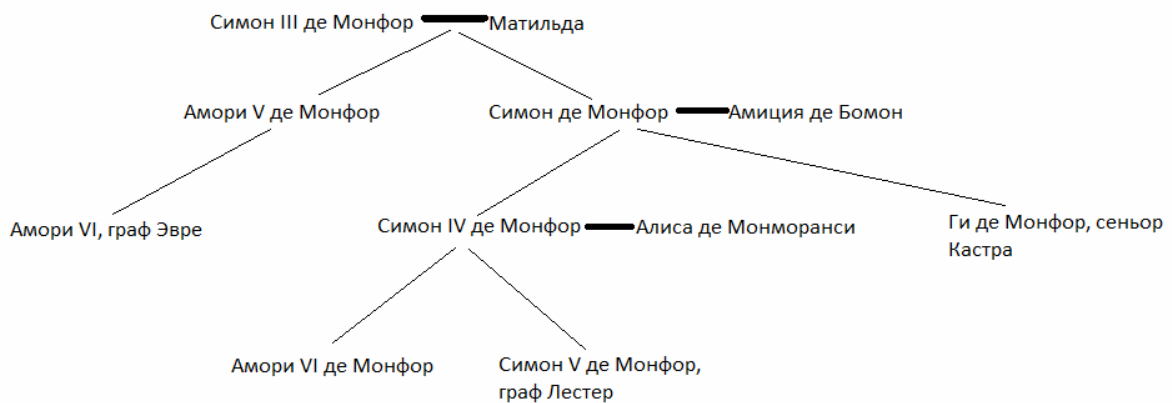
Симон III де Монфор Матильда

Амори V де Монфор

Симон де Монфор Амиция де Бомон

Амори VI, граф Эвре

Симон IV де Монфор Алиса де Монморанси

Ги де Монфор, сеньор Кастра

Амори VI де Монфор

Симон V де Монфор, граф Лестер